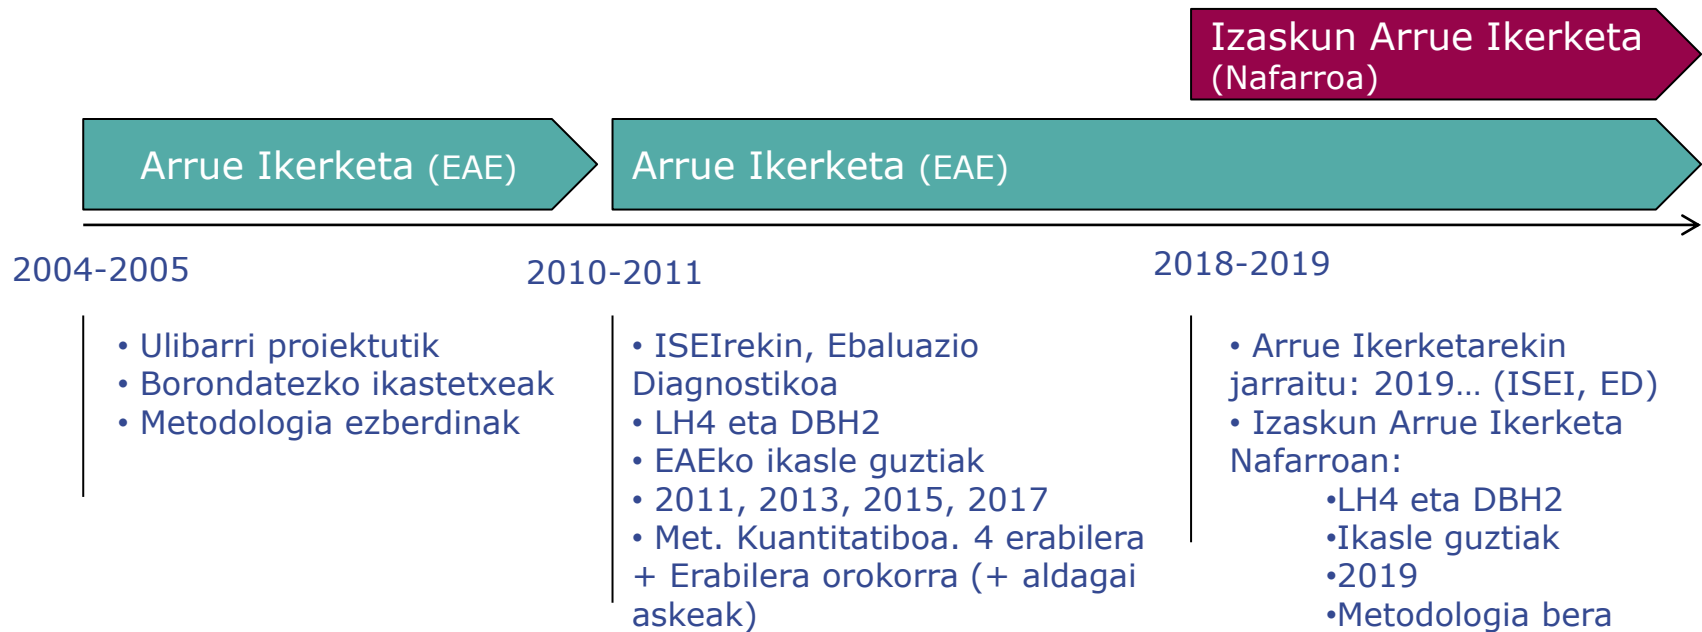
Izaskun Arrue Ikerketa (Nafarroa)

Arrue Ikerketa (EAE)

Arrue Ikerketa (EAE)

2004-2005

2010-2011

2018-2019

• Ulibarri proiektutik
• Borondatezko ikastetxeak
• Metodologia ezberdinak

• ISEIrekin, Ebaluazio Diagnostikoa
• LH4 eta DBH2
• EAEko ikasle guztiak
• 2011, 2013, 2015, 2017
• Met. Kuantitatiboa. 4 erabilera + Erabilera orokorra (+ aldagai askeak)

• Arrue Ikerketarekin jarraitu: 2019… (ISEI, ED)
• Izaskun Arrue Ikerketa Nafarroan:
•LH4 eta DBH2
•Ikasle guztiak
•2019
•Metodologia bera